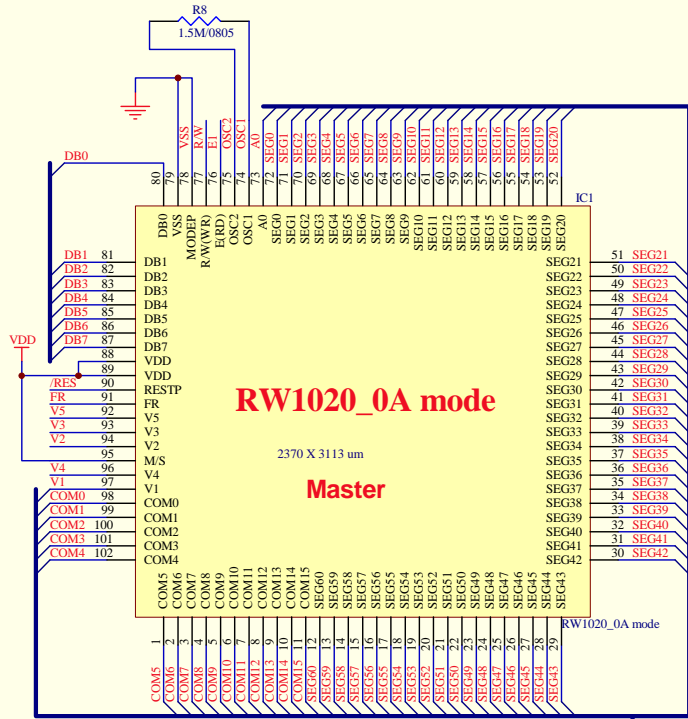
R8
1.5M/0805

VSS R/W E1 OSC2 OSC1 A0 SEG0 SEG1 SEG2 SEG3 SEG4 SEG5 SEG6 SEG7 SEG8 SEG9 SEG10 SEG11 SEG12 SEG13 SEG14 SEG15 SEG16 SEG17 SEG18 SEG19 SEG20

DB0

80 79 78 77 76 75 74 73 72 71 70 69 68 67 66 65 64 63 62 61 60 59 58 57 56 55 54 53 52

IC1

DB0 VSS MODEP R/W(WR) E(RD) OSC2 OSC1 A0 SEG0 SEG1 SEG2 SEG3 SEG4 SEG5 SEG6 SEG7 SEG8 SEG9 SEG10 SEG11 SEG12 SEG13 SEG14 SEG15 SEG16 SEG17 SEG18 SEG19 SEG20

DB1 81 DB1
DB2 82 DB2
DB3 83 DB3
DB4 84 DB4
DB5 85 DB5
DB6 86 DB6
DB7 87 DB7
88 VDD
VDD
89 VDD
/RES 90 RESTP
FR 91 FR
V5 92 V5
V3 93 V3
V2 94 V2
95 M/S
V4 96 V4
V1 97 V1
COM0 98 COM0
COM1 99 COM1
COM2 100 COM2
COM3 101 COM3
COM4 102 COM4

SEG21 51 SEG21
SEG22 50 SEG22
SEG23 49 SEG23
SEG24 48 SEG24
SEG25 47 SEG25
SEG26 46 SEG26
SEG27 45 SEG27
SEG28 44 SEG28
SEG29 43 SEG29
SEG30 42 SEG30
SEG31 41 SEG31
SEG32 40 SEG32
SEG33 39 SEG33
SEG34 38 SEG34
SEG35 37 SEG35
SEG36 36 SEG36
SEG37 35 SEG37
SEG38 34 SEG38
SEG39 33 SEG39
SEG40 32 SEG40
SEG41 31 SEG41
SEG42 30 SEG42

RW1020_0A mode

2370 X 3113 um

Master

COM5 COM6 COM7 COM8 COM9 COM10 COM11 COM12 COM13 COM14 COM15 SEG60 SEG59 SEG58 SEG57 SEG56 SEG55 SEG54 SEG53 SEG52 SEG51 SEG50 SEG49 SEG48 SEG47 SEG46 SEG45 SEG44 SEG43

RW1020_0A mode

1 2 3 4 5 6 7 8 9 10 11 12 13 14 15 16 17 18 19 20 21 22 23 24 25 26 27 28 29

COM5 COM6 COM7 COM8 COM9 COM10 COM11 COM12 COM13 COM14 COM15 SEG60 SEG59 SEG58 SEG57 SEG56 SEG55 SEG54 SEG53 SEG52 SEG51 SEG50 SEG49 SEG48 SEG47 SEG46 SEG45 SEG44 SEG43